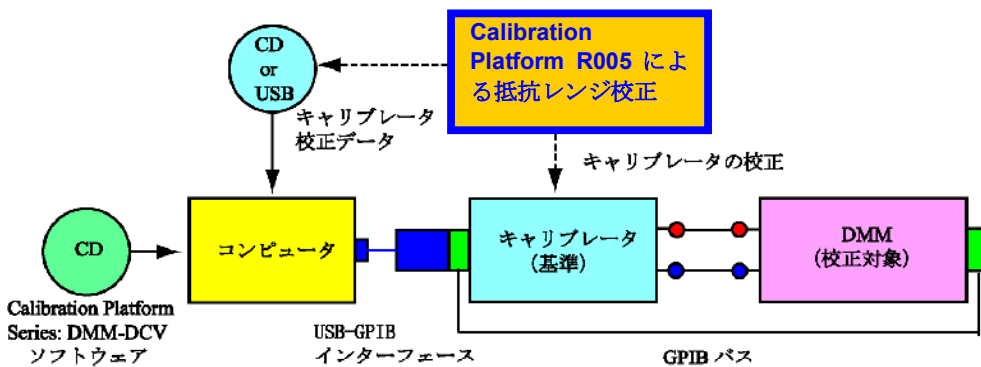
CD or USB

キャリブレータ校正データ

Calibration Platform R005 による抵抗レンジ校正

キャリブレータの校正

CD

Calibration Platform Series: DMM-DCV ソフトウェア

コンピュータ

USB-GPIB インターフェース

キャリブレータ（基準）

DMM（校正対象）

GPIB バス